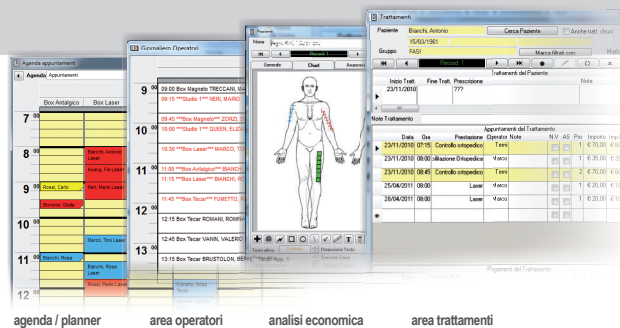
Agenda appuntamenti
Agenda Appuntamenti
Box Antalgico
Box Laser
7 00
8 00
Bianchi, Antonio Laser
Huang, Fe Laser
9 00
Rossi, Carlo
Neri, Maria Laser
Bonomo, Giulia
10 00
Marco, Toni Laser
11 00
Bianchi, Rosa
Bianchi, Rosa Laser
Rossi, Paolo Laser

Giornaliero Operatori
9 00
09.00 Box Magneto TRECCANI, MA
09.15 ***Studio 1*** RERI, MARIO
09.45 ***Box Magneto*** ZORZI,
09.45 ***Studio 1*** QUEEN, ELIZA
10
10.30 ***Box Laser*** MARCO, T
11
11.00 ***Box Antalgico*** BIANCHI,
11.15 ***Box Laser*** BIANCHI,
11.45 ***Box Tecar*** FUMETTO,
12
12.15 Box Tecar ROMANI, ROMIN
12.45 Box Tecar VANIN, VALERIO
13
13.15 Box Tecar BRUSTOLON, BEPPE

Paziente
Nome
Record: 1
Generale
Chart
Anamnesi

Trattamenti
Paziente
Bianchi, Antonio
Cerca Paziente
Anche tratt. chiusi
15/03/1961
Gruppo
FASI
Marca fillrati con
Record: 1
Trattamenti del Paziente
Inizio Tratt.
Fine Tratt.
Prescrizione
Note
23/11/2010
???
Note Trattamento
Appuntamenti del Trattamento
Data
Ora
Prestazione
Operatore
Note
N.V.
AS
Pro
Importo
23/11/2010
07:15
Controllo ortopedico
Toni
1
€ 70,00
23/11/2010
08:00
Valutazione Ortopedica
Marco
1
€ 35,00
23/11/2010
08:45
Controllo ortopedico
Toni
2
€ 70,00
25/04/2011
08:00
Laser
Marco
1
€ 20,00
26/04/2011
08:00
Laser
Marco
1
€ 20,00

agenda / planner
area operatori
analisi economica
area trattamenti